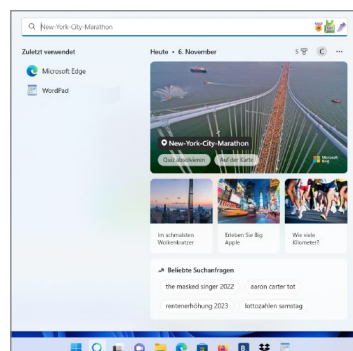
New-York-City-Marathon

Zuletzt verwendet

Microsoft Edge

WordPad

Heute • 6. November

5

C

...

New-York-City-Marathon

Quiz absolvieren

Auf der Karte

Microsoft Bing

Im schmalsten Wolkenkratzer

Erleben Sie Big Apple

Wie viele Kilometer?

Beliebte Suchanfragen

the masked singer 2022

aaron carter tot

rentenerhöhung 2023

lottozahlen samstag